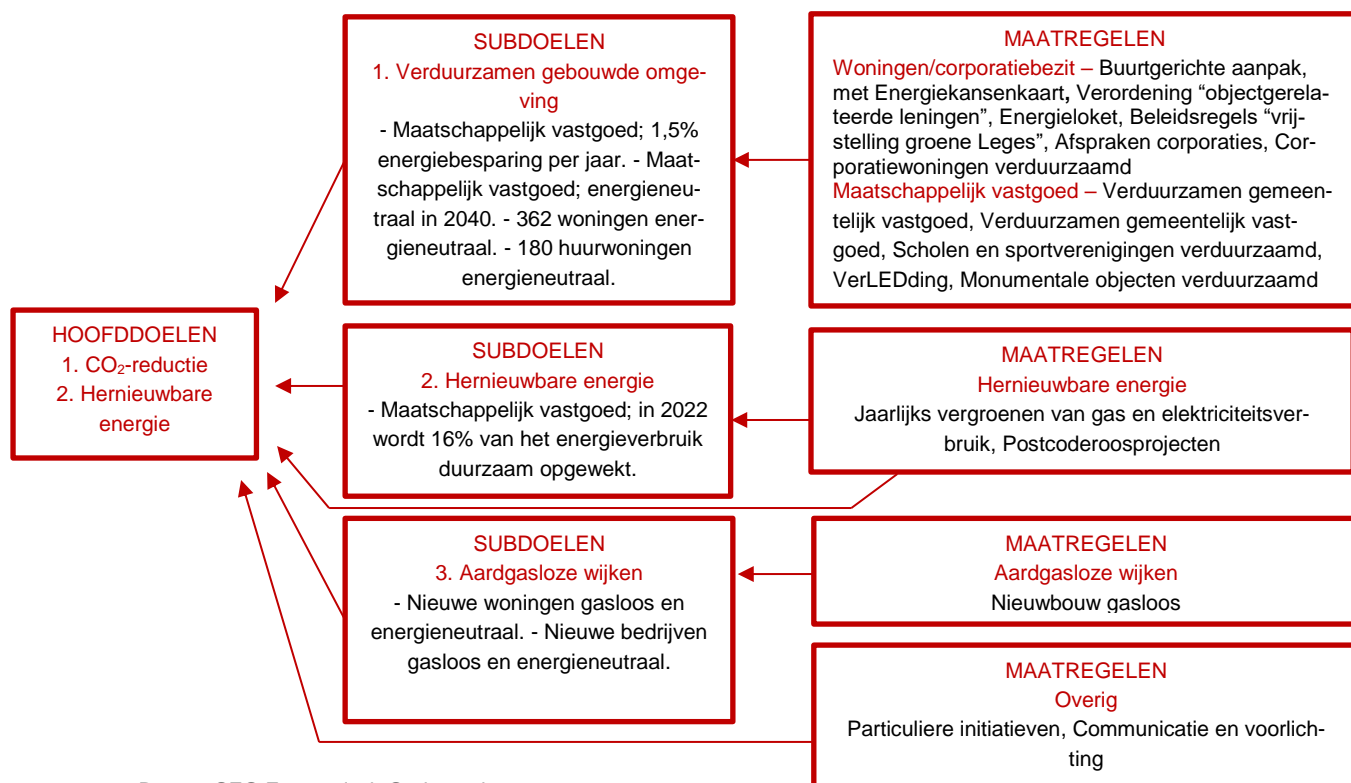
SUBDOELEN
1. Verduurzamen gebouwde omgeving
- Maatschappelijk vastgoed; 1,5% energiebesparing per jaar. - Maatschappelijk vastgoed; energieneutraal in 2040. - 362 woningen energieneutraal. - 180 huurwoningen energieneutraal.

MAATREGELEN
Woningen/corporatiebezit – Buurtgerichte aanpak, met Energiekansenkaart, Verordening "objectgerelateerde leningen", Energieloket, Beleidsregels "vrijstelling groene Leges", Afspraken corporaties, Corporatiewoningen verduurzaamd
Maatschappelijk vastgoed – Verduurzamen gemeentelijk vastgoed, Verduurzamen gemeentelijk vastgoed, Scholen en sportverenigingen verduurzaamd, VerLEDding, Monumentale objecten verduurzaamd

HOOFDDOELEN
1. $CO_2$-reductie
2. Hernieuwbare energie

SUBDOELEN
2. Hernieuwbare energie
- Maatschappelijk vastgoed; in 2022 wordt 16% van het energieverbruik duurzaam opgewekt.

MAATREGELEN
Hernieuwbare energie
Jaarlijks vergroenen van gas en elektriciteitsverbruik, Postcoderoosprojecten

SUBDOELEN
3. Aardgasloze wijken
- Nieuwe woningen gasloos en energieneutraal. - Nieuwe bedrijven gasloos en energieneutraal.

MAATREGELEN
Aardgasloze wijken
Nieuwbouw gasloos

MAATREGELEN
Overig
Particuliere initiatieven, Communicatie en voorlichting